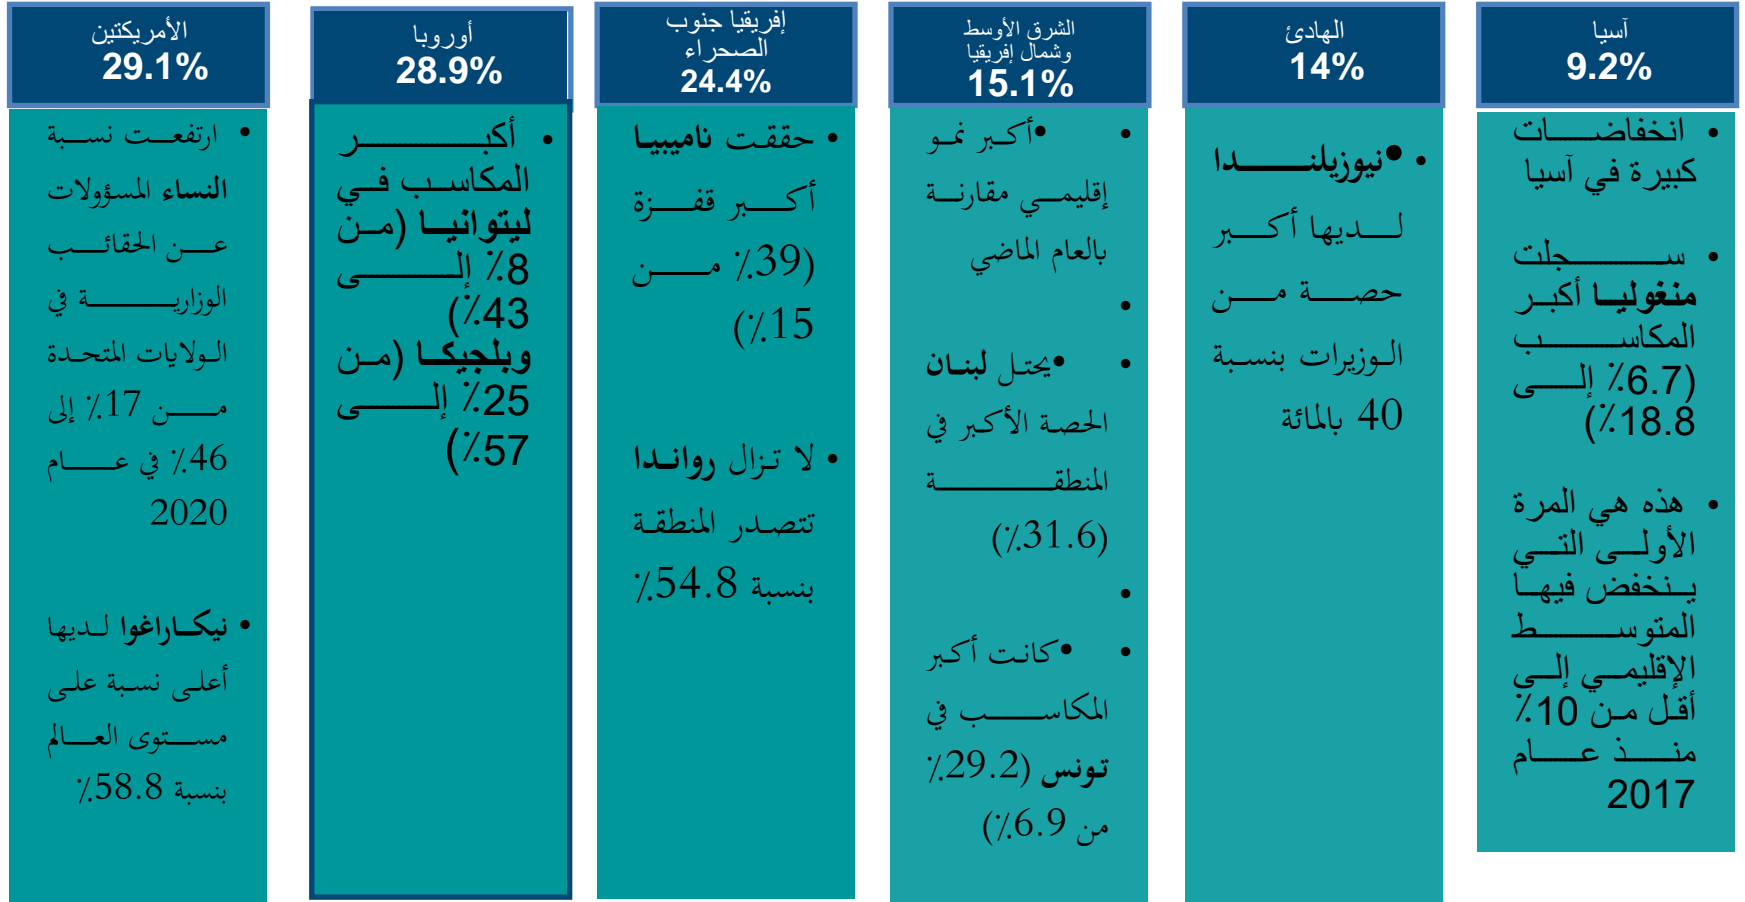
آسيا
9.2%

• انخفاضات كبيرة في آسيا

• سجلت منغوليا أكبر المكاسب (6.7٪ إلى 18.8٪)

• هذه هي المرة الأولى التي ينخفض فيها المتوسط الإقليمي إلى أقل من 10٪ منذ عام 2017

الهادئ
14%

• نيوزيلندا لديها أكبر حصة من الوزيرات بنسبة 40 بالمائة

الشرق الأوسط وشمال إفريقيا
15.1%

• أكبر نمو إقليمي مقارنة بالعام الماضي

• يحتل لبنان الحصة الأكبر في المنطقة (31.6٪)

• كانت أكبر المكاسب في تونس (29.2٪ من 6.9٪)

إفريقيا جنوب الصحراء
24.4%

• حققت ناميبيا أكبر قفزة (39٪ من 15٪)

• لا تزال رواندا تتصدر المنطقة بنسبة 54.8٪

أوروبا
28.9%

• أكبر المكاسب في ليتوانيا (من 8٪ إلى 43٪) وبلجيكا (من 25٪ إلى 57٪)

الأمريكتين
29.1%

• ارتفعت نسبة النساء المسؤولات عن الحقائب الوزارية في الولايات المتحدة من 17٪ إلى 46٪ في عام 2020

• نيكاراغوا لديها أعلى نسبة على مستوى العالم بنسبة 58.8٪